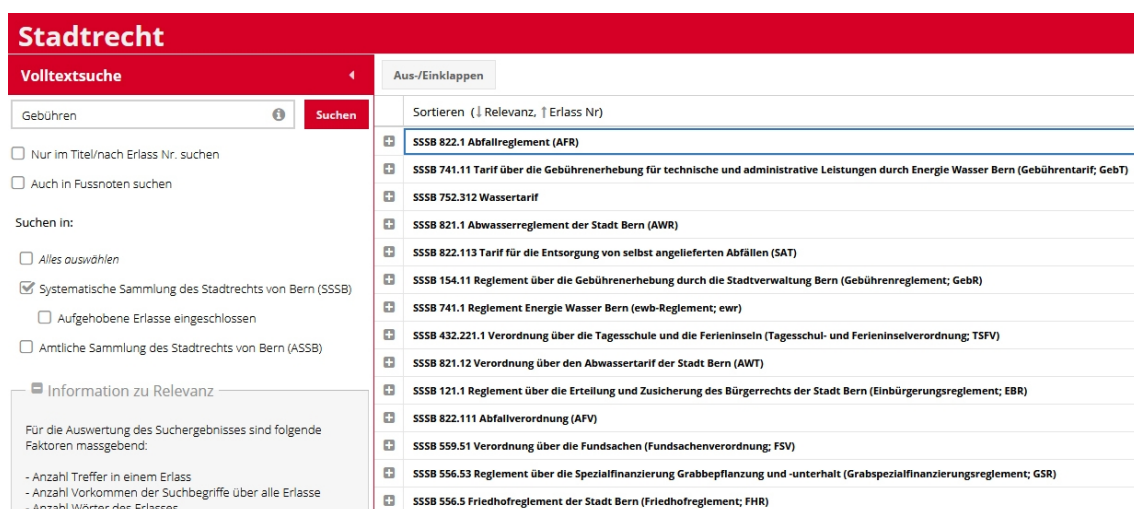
Stadtrecht

Volltextsuche

Gebühren

Suchen

Nur im Titel/nach Erlass Nr. suchen

Auch in Fussnoten suchen

Suchen in:

Alles auswählen

Systematische Sammlung des Stadtrechts von Bern (SSSB)

Aufgehobene Erlasse eingeschlossen

Amtliche Sammlung des Stadtrechts von Bern (ASSB)

Information zu Relevanz

Für die Auswertung des Suchergebnisses sind folgende Faktoren massgebend:

- Anzahl Treffer in einem Erlass
- Anzahl Vorkommen der Suchbegriffe über alle Erlasse
- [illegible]

Aus-/Einklappen

Sortieren (↓Relevanz, ↑Erlass Nr)

SSSB 822.1 Abfallreglement (AFR)

SSSB 741.11 Tarif über die Gebührenerhebung für technische und administrative Leistungen durch Energie Wasser Bern (Gebührentarif; GebT)

SSSB 752.312 Wassertarif

SSSB 821.1 Abwasserreglement der Stadt Bern (AWR)

SSSB 822.113 Tarif für die Entsorgung von selbst angelieferten Abfällen (SAT)

SSSB 154.11 Reglement über die Gebührenerhebung durch die Stadtverwaltung Bern (Gebührenreglement; GebR)

SSSB 741.1 Reglement Energie Wasser Bern (ewb-Reglement; ewr)

SSSB 432.221.1 Verordnung über die Tagesschule und die Ferieninseln (Tagesschul- und Ferieninselverordnung; TSFV)

SSSB 821.12 Verordnung über den Abwassertarif der Stadt Bern (AWT)

SSSB 121.1 Reglement über die Erteilung und Zusicherung des Bürgerrechts der Stadt Bern (Einbürgerungsreglement; EBR)

SSSB 822.111 Abfallverordnung (AFV)

SSSB 559.51 Verordnung über die Fundsachen (Fundsachenverordnung; FSV)

SSSB 556.53 Reglement über die Spezialfinanzierung Grabbepflanzung und -unterhalt (Grabspezialfinanzierungsreglement; GSR)

SSSB 556.5 Friedhofreglement der Stadt Bern (Friedhofreglement; FHR)